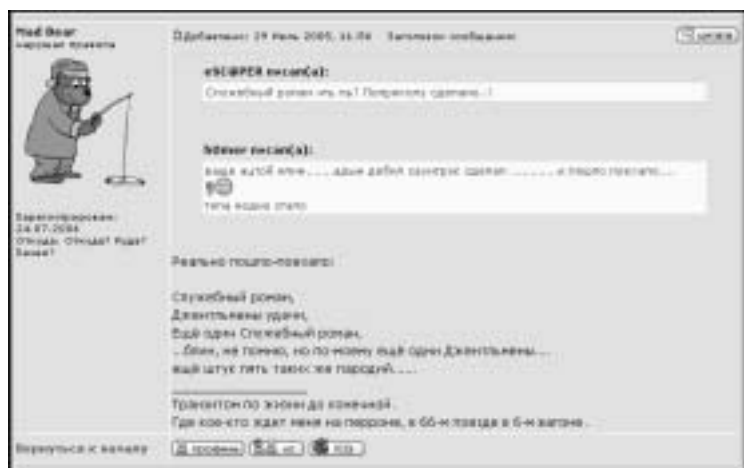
Mad Bear
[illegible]

Добавлено: 29 Июль 2005, 11:59 Заголовок сообщения:

цитата

eSCOPER писал(а):
Служебный роман что ль? Поприкольнее сделано..!

hdmmr писал(а):
ещё надо клип ..... даже добил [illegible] сделал ........ и пошло поехало....
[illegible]

Зарегистрирован: 24.07.2004
Откуда: Откуда? Куда? Зачем?

Реально пошло-поехало!

Служебный роман,
Джентльмены удачи,
Ещё один Служебный роман,
.. блин, не помню, но по-моему ещё один Джентльмены ...
ещё штук пять таких же пародий.....

Транзитом по жизни до конечной.
Где кое-кто ждет меня на перроне, в 66-м поезде в 6-м вагоне.

Вернуться к началу

профиль ЛС icq